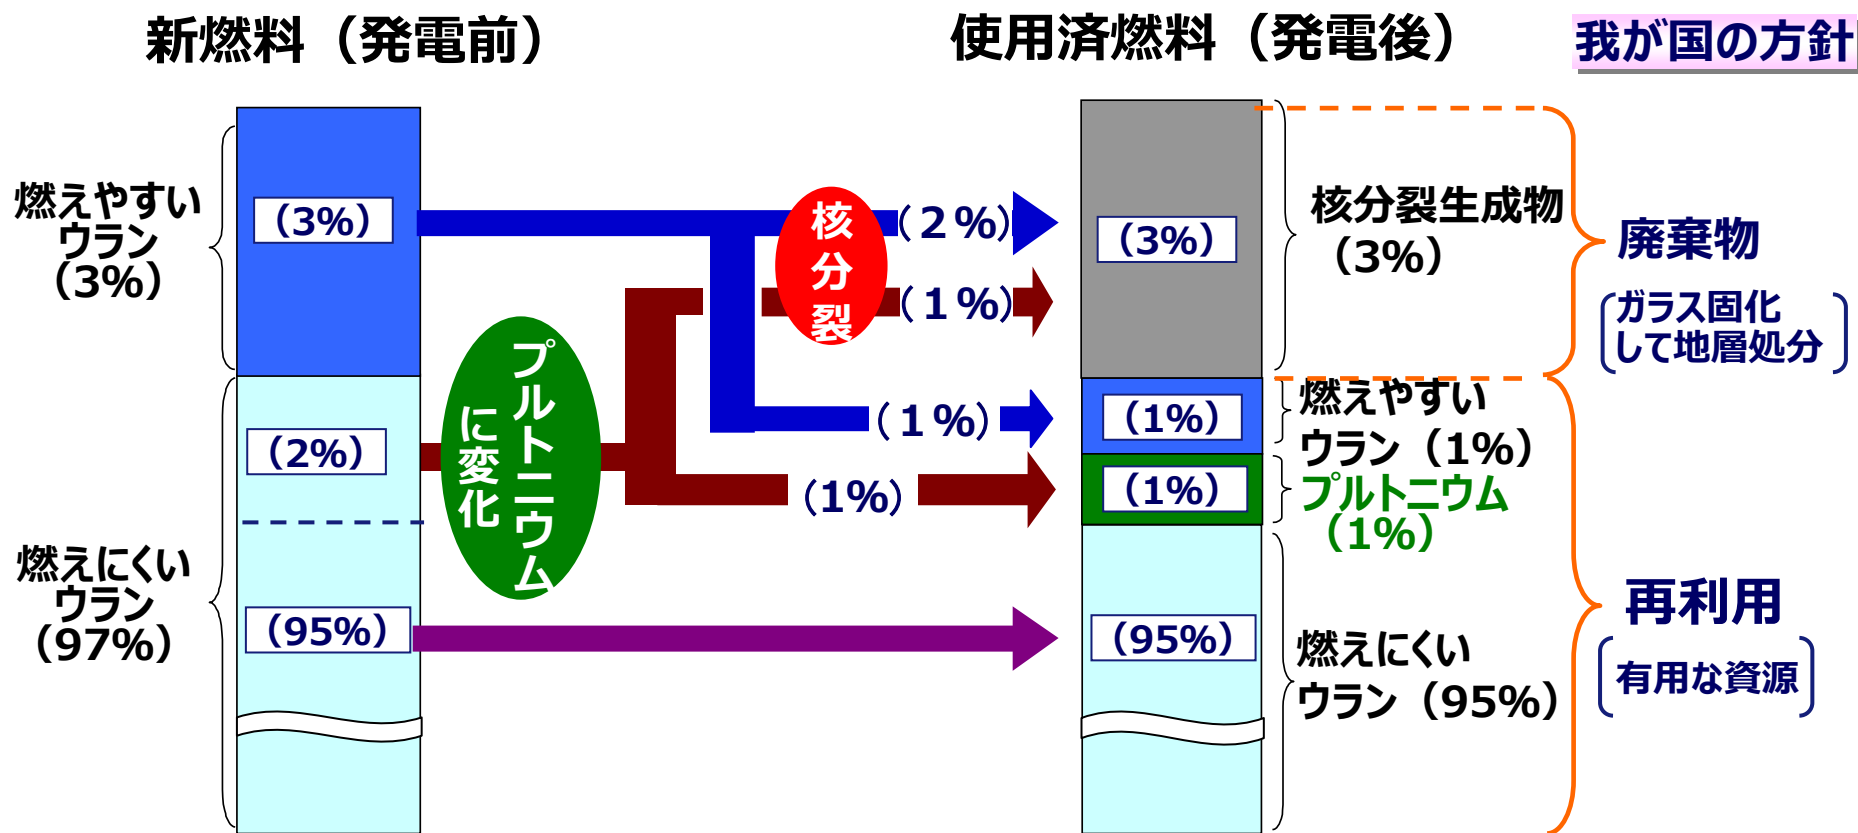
新燃料（発電前）

使用済燃料（発電後）

我が国の方針

燃えやすいウラン（3%）

（3%）

核分裂

（2%）

（3%）

核分裂生成物（3%）

廃棄物

（ガラス固化して地層処分）

（1%）

プルトニウムに変化

（2%）

（1%）

（1%）

燃えやすいウラン（1%）

（1%）

（1%）

プルトニウム（1%）

燃えにくいウラン（97%）

（95%）

（95%）

燃えにくいウラン（95%）

再利用

（有用な資源）